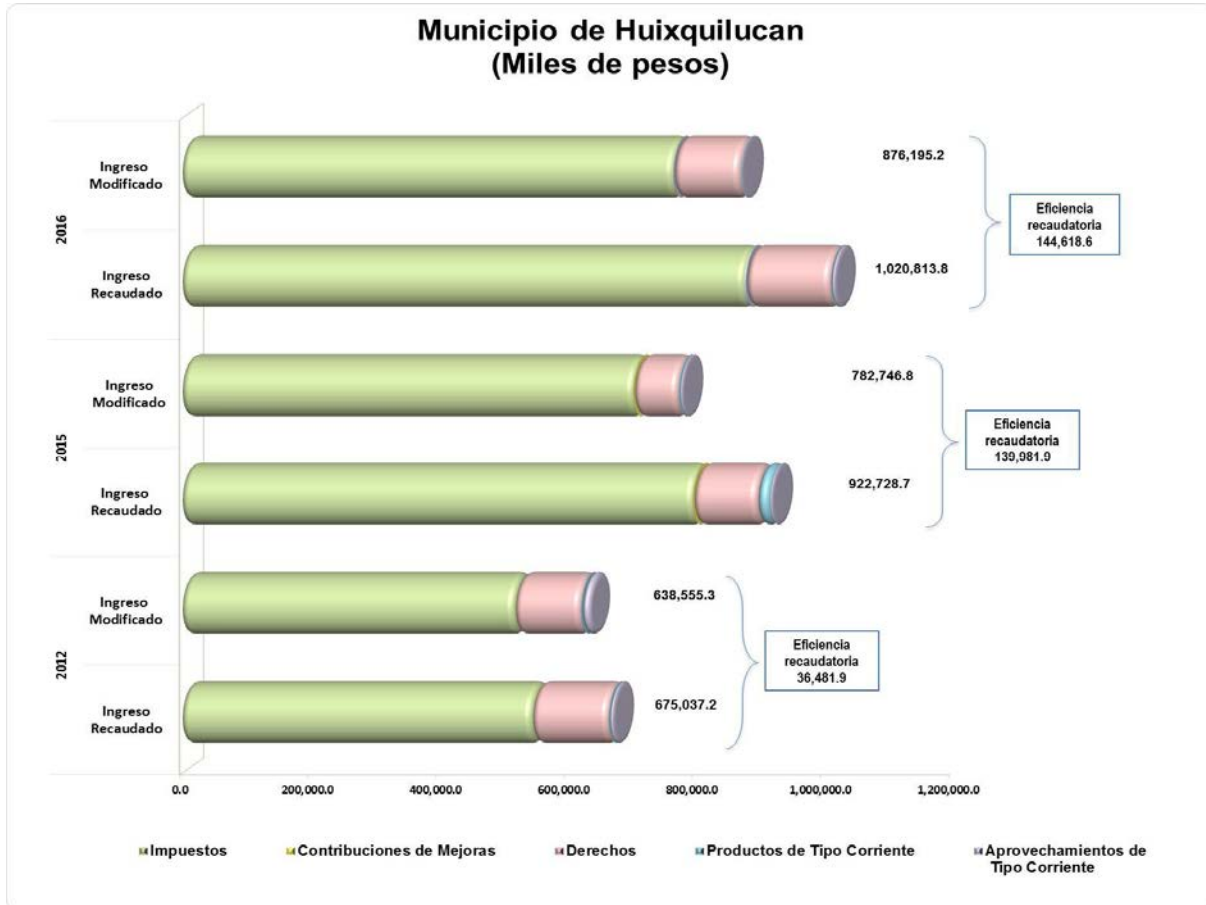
Municipio de Huixquilucan
(Miles de pesos)

2016

Ingreso Modificado

876,195.2

Ingreso Recaudado

1,020,813.8

Eficiencia recaudatoria
144,618.6

2015

Ingreso Modificado

782,746.8

Ingreso Recaudado

922,728.7

Eficiencia recaudatoria
139,981.9

2012

Ingreso Modificado

638,555.3

Ingreso Recaudado

675,037.2

Eficiencia recaudatoria
36,481.9

0.0 200,000.0 400,000.0 600,000.0 800,000.0 1,000,000.0 1,200,000.0

Impuestos Contribuciones de Mejoras Derechos Productos de Tipo Corriente Aprovechamientos de Tipo Corriente